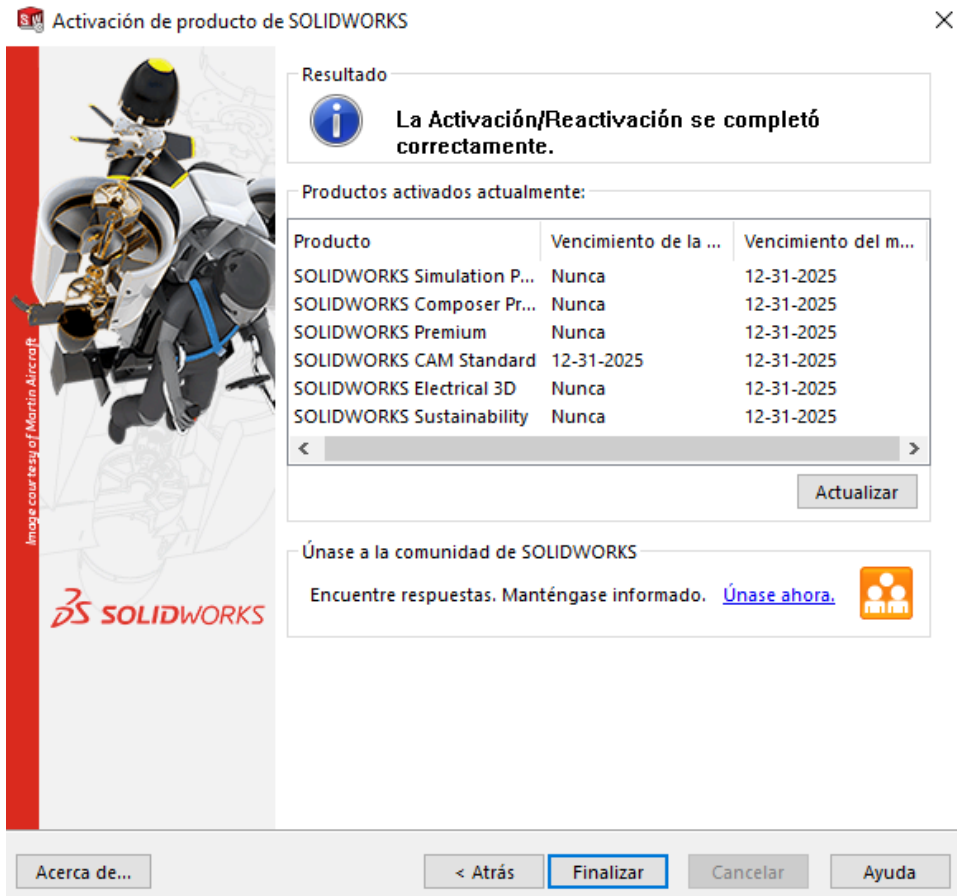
Activación de producto de SOLIDWORKS

Image courtesy of Martin Aircraft

SOLIDWORKS

Resultado

La Activación/Reactivación se completó correctamente.

Productos activados actualmente:

| Producto | Vencimiento de la ... | Vencimiento del m... |
|---|---|---|
| SOLIDWORKS Simulation P... | Nunca | 12-31-2025 |
| SOLIDWORKS Composer Pr... | Nunca | 12-31-2025 |
| SOLIDWORKS Premium | Nunca | 12-31-2025 |
| SOLIDWORKS CAM Standard | 12-31-2025 | 12-31-2025 |
| SOLIDWORKS Electrical 3D | Nunca | 12-31-2025 |
| SOLIDWORKS Sustainability | Nunca | 12-31-2025 |

Actualizar

Únase a la comunidad de SOLIDWORKS

Encuentre respuestas. Manténgase informado. Únase ahora.

Acerca de...

< Atrás

Finalizar

Cancelar

Ayuda